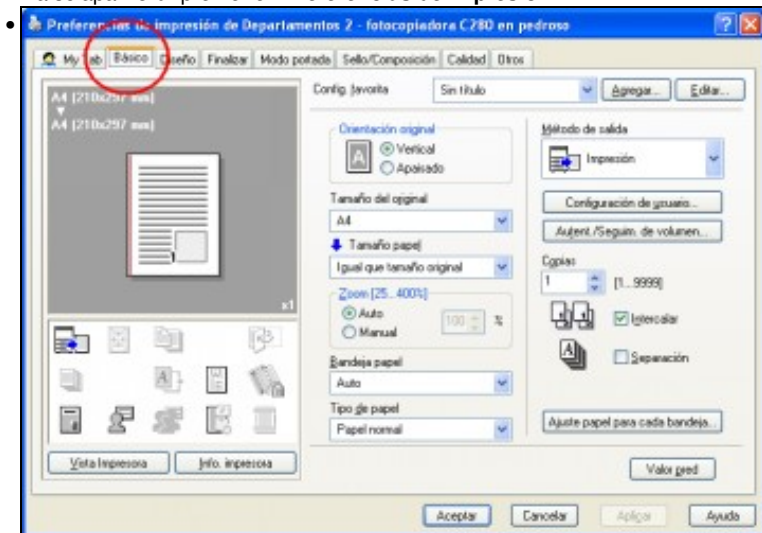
Preferencias de impresión de Departamentos 2 - fotocopiadora C280 en pedroso

My Tab | Básico | Diseño | Finalizar | Modo portada | Sello/Composición | Calidad | Otros

A4 [210x297 mm]
A4 [210x297 mm]

x1

Config. favorita | Sin título | Agregar... | Editar...

Orientación original
Vertical
Apaisado

Tamaño del original
A4

Tamaño papel
Igual que tamaño original

Zoom [25...400%]
Auto
Manual
100 %

Bandeja papel
Auto

Tipo de papel
Papel normal

Método de salida
Impresión

Configuración de usuario...
Autent./Seguim. de volumen...

Copias
1 [1...9999]

Intercalar
Separación

Ajuste papel para cada bandeja...

Vista Impresora | Info. impresora

Valor pred

Aceptar | Cancelar | Aplicar | Ayuda